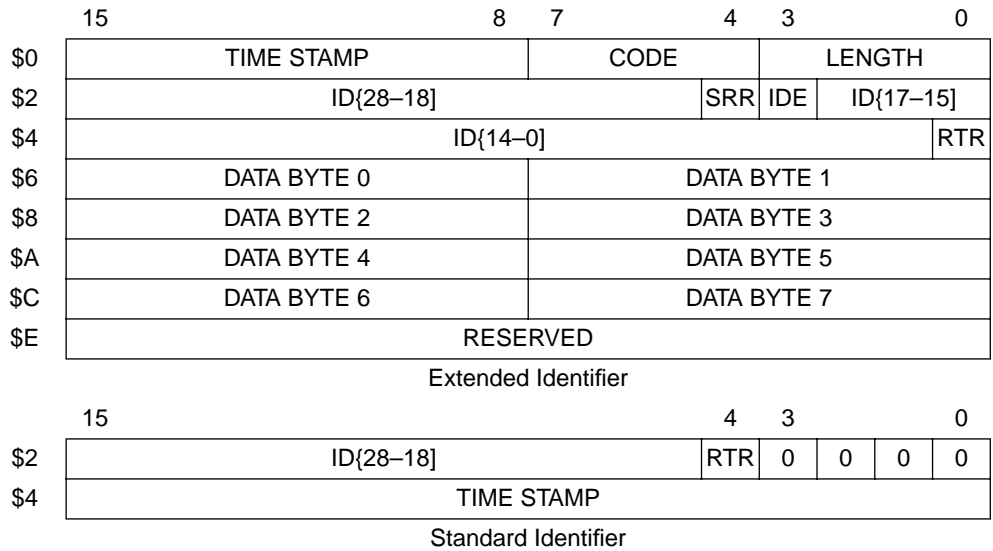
| | 15 8 | 7 4 | 3 0 |
|---|---|---|---|
| \$0 | TIME STAMP | CODE | LENGTH |
| \$2 | ID{28–18} SRR | IDE | ID{17–15} |
| \$4 | ID{14–0} RTR | | |
| \$6 | DATA BYTE 0 | DATA BYTE 1 | |
| \$8 | DATA BYTE 2 | DATA BYTE 3 | |
| \$A | DATA BYTE 4 | DATA BYTE 5 | |
| \$C | DATA BYTE 6 | DATA BYTE 7 | |
| \$E | RESERVED | | |

Extended Identifier

| | 15 | 4 | 3 | | | 0 |
|---|---|---|---|---|---|---|
| \$2 | ID{28–18} | RTR | 0 | 0 | 0 | 0 |
| \$4 | TIME STAMP | | | | | |

Standard Identifier